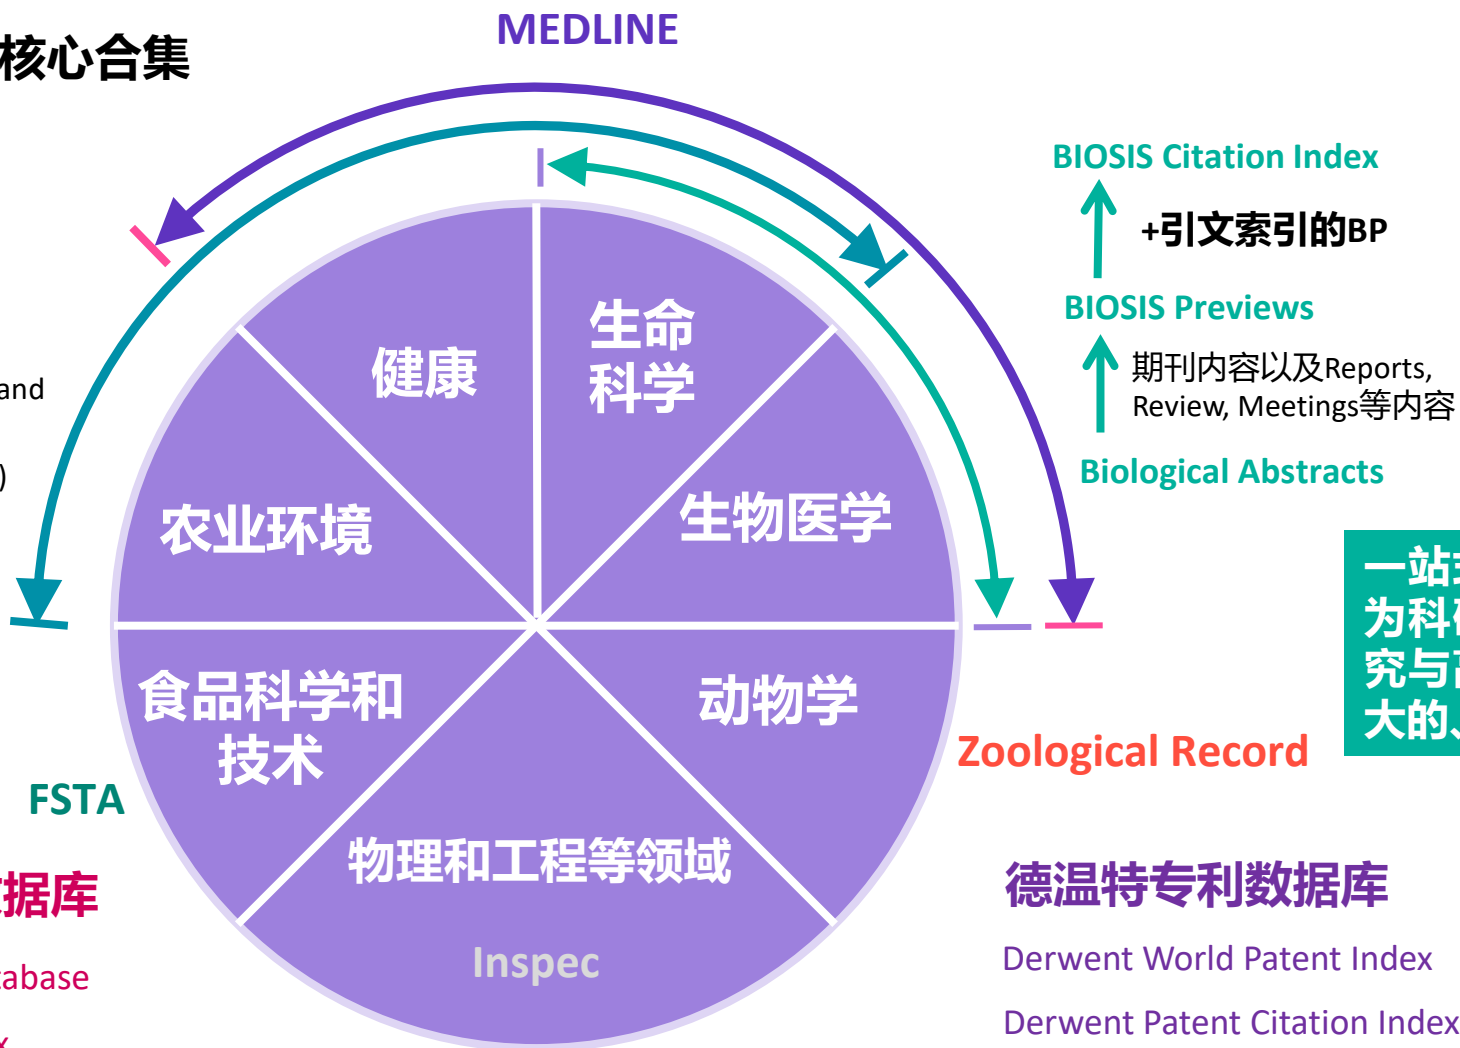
核心合集

MEDLINE

BIOSIS Citation Index

+引文索引的BP

BIOSIS Previews

期刊内容以及Reports, Review, Meetings等内容

Biological Abstracts

and

)

健康

生命科学

农业环境

生物医学

食品科学和技术

动物学

物理和工程等领域

Inspec

FSTA

据库

abase

Zoological Record

一站
为科
究与
大的

德温特专利数据库

Derwent World Patent Index

Derwent Patent Citation Index